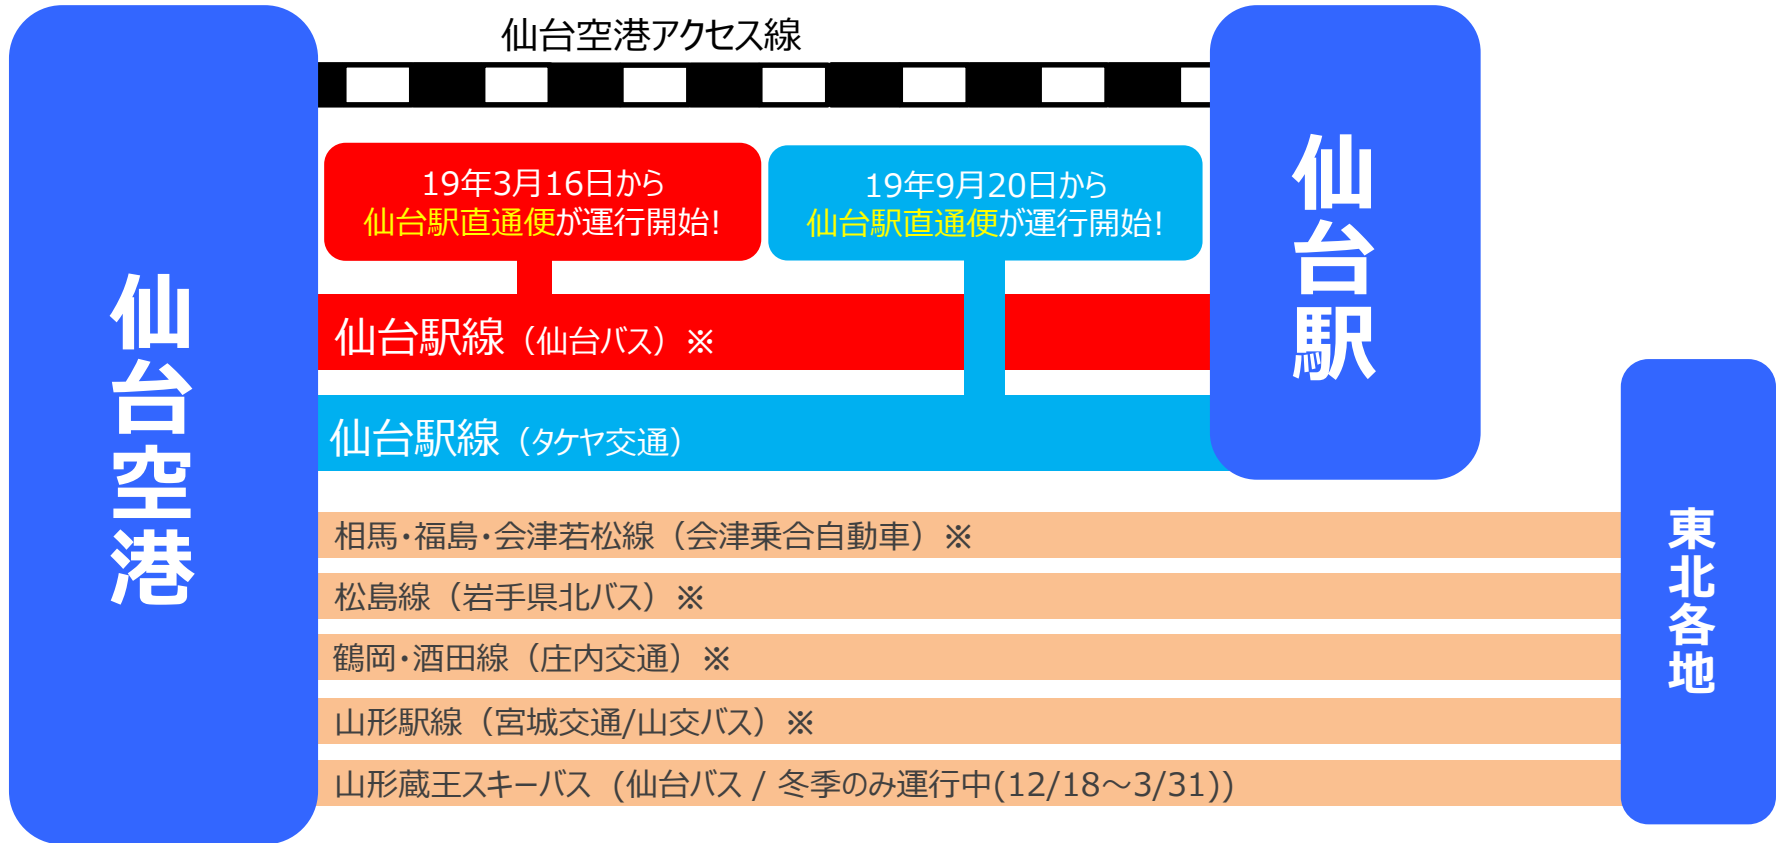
仙台空港

仙台空港アクセス線

19年3月16日から
仙台駅直通便が運行開始!

19年9月20日から
仙台駅直通便が運行開始!

仙台駅

仙台駅線（仙台バス）※

仙台駅線（タケヤ交通）

相馬・福島・会津若松線（会津乗合自動車）※

松島線（岩手県北バス）※

鶴岡・酒田線（庄内交通）※

山形駅線（宮城交通/山交バス）※

山形蔵王スキーバス（仙台バス / 冬季のみ運行中(12/18～3/31))

東北各地